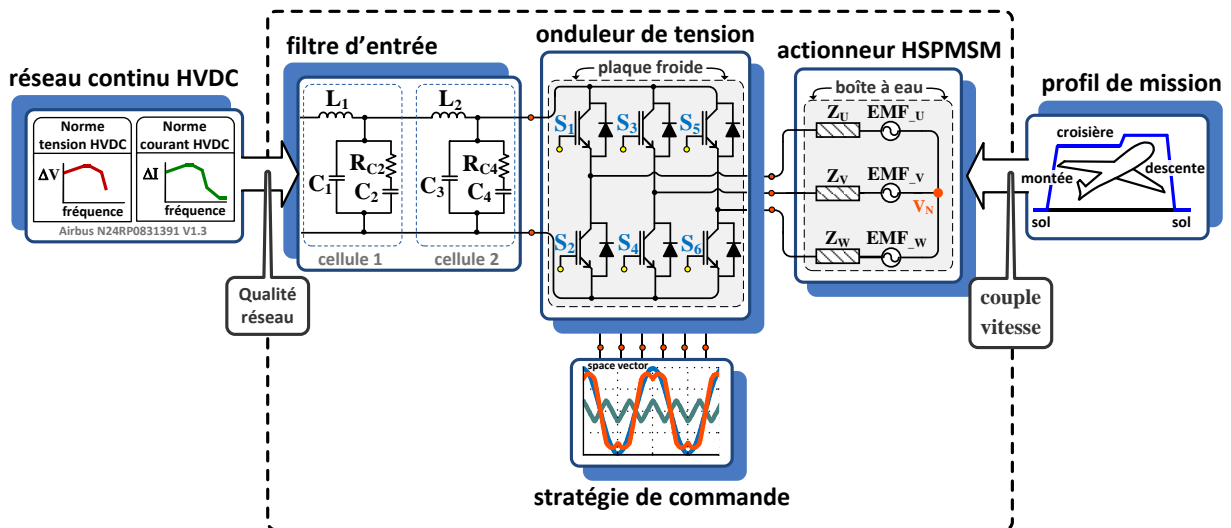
réseau continu HVDC

Norme tension HVDC

$\Delta V$

fréquence

Norme courant HVDC

$\Delta I$

fréquence

Airbus N24RP0831391 V1.3

Qualité réseau

filtre d'entrée

$L_1$

$R_{C2}$

$C_1$

$C_2$

cellule 1

$L_2$

$R_{C4}$

$C_3$

$C_4$

cellule 2

onduleur de tension

plaque froide

$S_1$

$S_3$

$S_5$

$S_2$

$S_4$

$S_6$

space vector

stratégie de commande

actionneur HSPMSM

boîte à eau

$Z_U$

EMF_U

$Z_V$

EMF_V

$V_N$

$Z_W$

EMF_W

profil de mission

croisière

montée

descente

sol

sol

couple vitesse